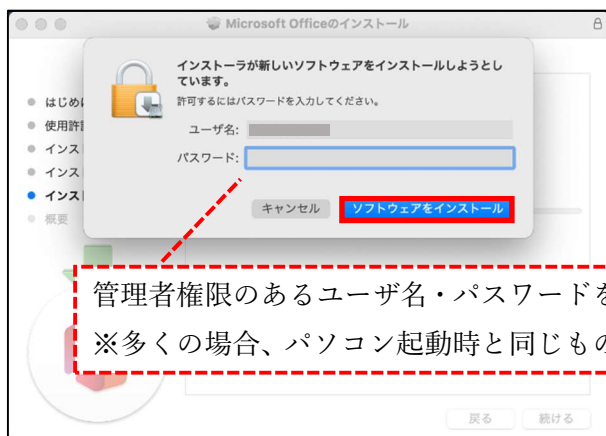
Microsoft Officeのインストール

インストーラが新しいソフトウェアをインストールしようとしています。
許可するにはパスワードを入力してください。

ユーザ名:
パスワード:

キャンセル
ソフトウェアをインストール

はじめに
使用許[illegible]
インス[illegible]
インス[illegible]
インス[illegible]
概要

管理者権限のあるユーザ名・パスワードを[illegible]
※多くの場合、パソコン起動時と同じもの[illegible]

戻る
続ける